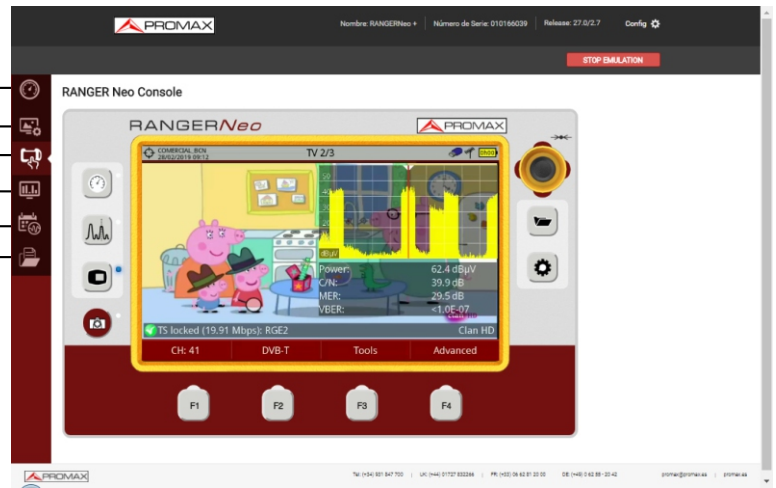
PROMAX

Nombre: RANGERNeo + | Número de Serie: 010166039 | Release: 27.0/2.7 | Config

STOP EMULATION

RANGER Neo Console

RANGERNeo

PROMAX

COMERCIAL_BCN
28/02/2019 09:12

TV 2/3

Power: 62.4 dBµV
C/N: 39.9 dB
MER: 29.5 dB
VBER: <1.0E-07

TS locked (19.91 Mbps): RGE2

Clan HD

CH: 41 | DVB-T | Tools | Advanced

F1 F2 F3 F4

PROMAX

Tel: (+34) 931 847 700 | UK: (+44) 01727 832266 | FR: (+33) 06 62 81 20 05 | DE: (+49) 0 62 86 - 20 42 | promax@promax.es | promax.es